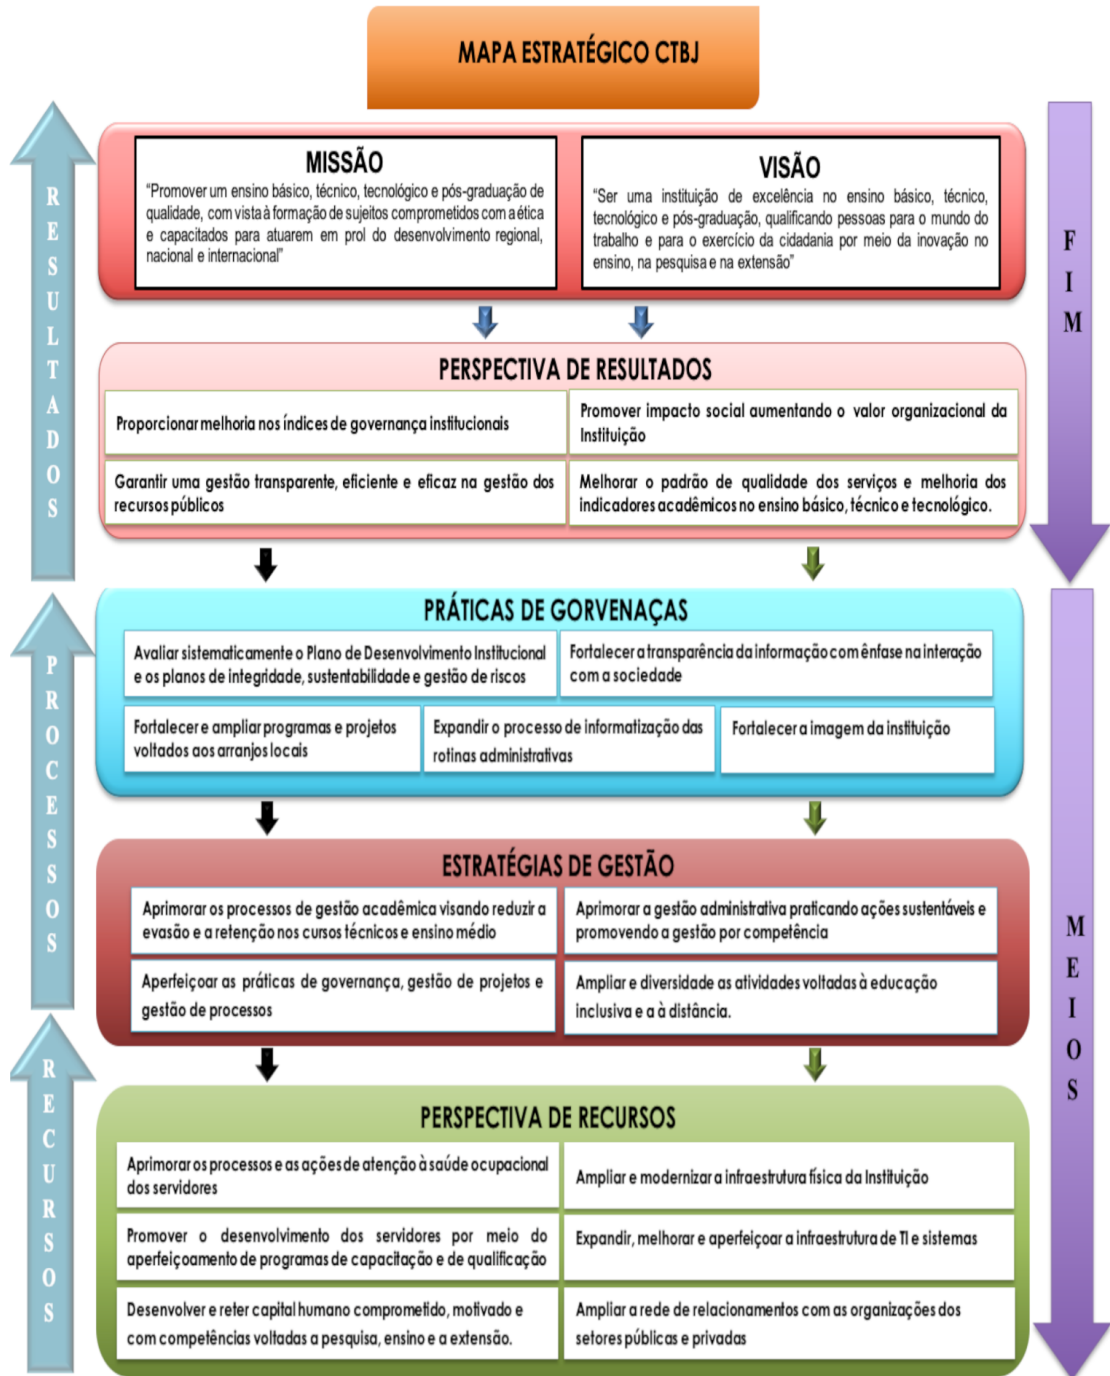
MAPA ESTRATÉGICO CTBJ

RESULTADOS

FIM

MISSÃO
"Promover um ensino básico, técnico, tecnológico e pós-graduação de qualidade, com vista à formação de sujeitos comprometidos com a ética e capacitados para atuarem em prol do desenvolvimento regional, nacional e internacional"

VISÃO
"Ser uma instituição de excelência no ensino básico, técnico, tecnológico e pós-graduação, qualificando pessoas para o mundo do trabalho e para o exercício da cidadania por meio da inovação no ensino, na pesquisa e na extensão"

PERSPECTIVA DE RESULTADOS

| Proporcionar melhoria nos índices de governança institucionais | Promover impacto social aumentando o valor organizacional da Instituição |
|---|---|
| Garantir uma gestão transparente, eficiente e eficaz na gestão dos recursos públicos | Melhorar o padrão de qualidade dos serviços e melhoria dos indicadores acadêmicos no ensino básico, técnico e tecnológico. |

PROCESSOS

PRÁTICAS DE GORVENAÇAS

Avaliar sistematicamente o Plano de Desenvolvimento Institucional e os planos de integridade, sustentabilidade e gestão de riscos

Fortalecer a transparência da informação com ênfase na interação com a sociedade

Fortalecer e ampliar programas e projetos voltados aos arranjos locais

Expandir o processo de informatização das rotinas administrativas

Fortalecer a imagem da instituição

ESTRATÉGIAS DE GESTÃO

| Aprimorar os processos de gestão acadêmica visando reduzir a evasão e a retenção nos cursos técnicos e ensino médio | Aprimorar a gestão administrativa praticando ações sustentáveis e promovendo a gestão por competência |
|---|---|
| Aperfeiçoar as práticas de governança, gestão de projetos e gestão de processos | Ampliar e diversidade as atividades voltadas à educação inclusiva e a à distância. |

MEIOS

RECURSOS

PERSPECTIVA DE RECURSOS

| Aprimorar os processos e as ações de atenção à saúde ocupacional dos servidores | Ampliar e modernizar a infraestrutura física da Instituição |
|---|---|
| Promover o desenvolvimento dos servidores por meio do aperfeiçoamento de programas de capacitação e de qualificação | Expandir, melhorar e aperfeiçoar a infraestrutura de TI e sistemas |
| Desenvolver e reter capital humano comprometido, motivado e com competências voltadas a pesquisa, ensino e a extensão. | Ampliar a rede de relacionamentos com as organizações dos setores públicas e privadas |